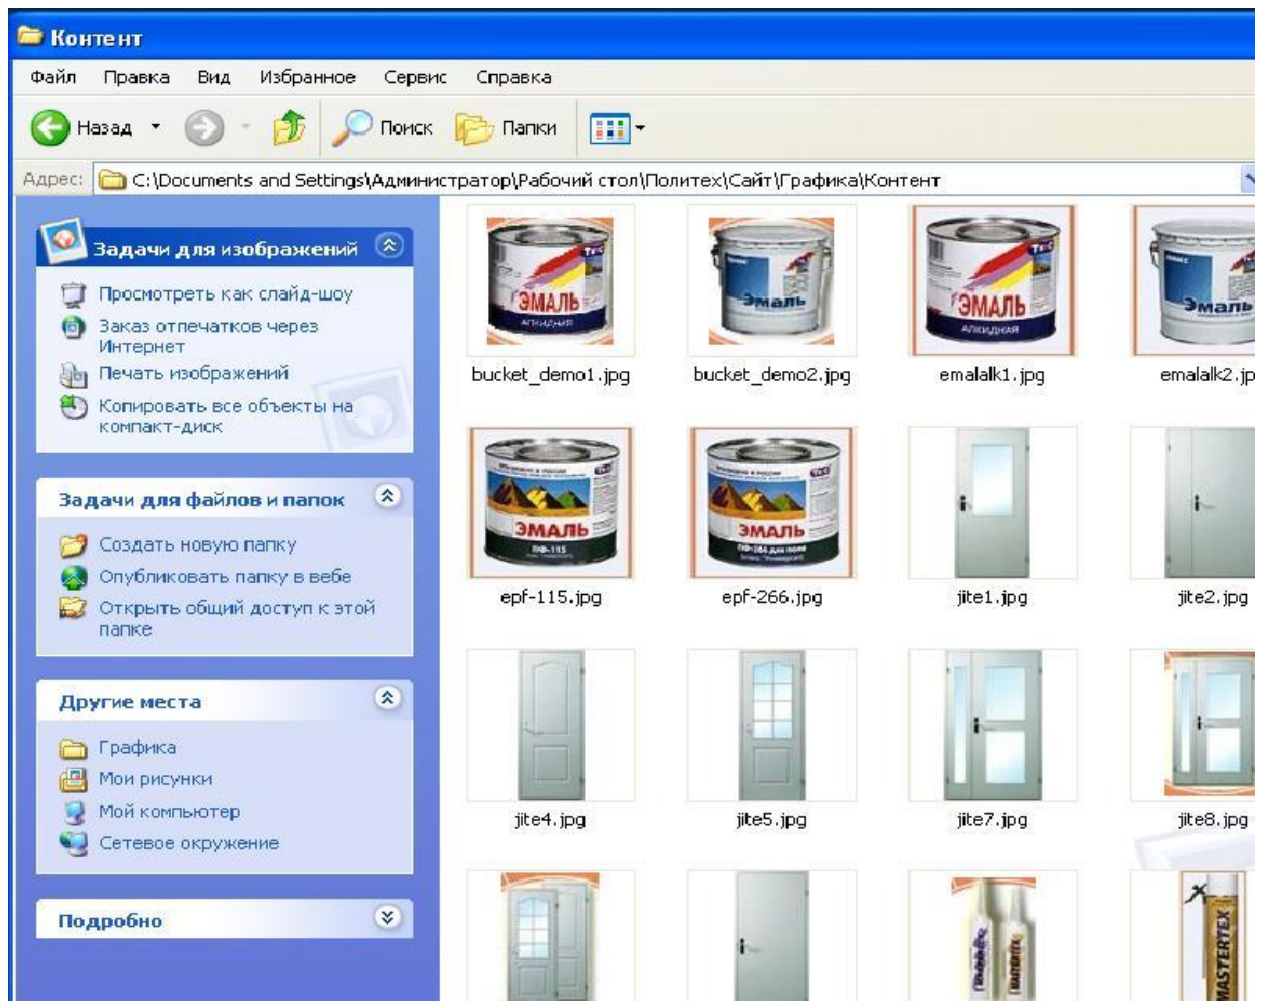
Контент

Файл Правка Вид Избранное Сервис Справка

Назад Поиск Папки

Адрес: C:\Documents and Settings\Администратор\Рабочий стол\Политех\Сайт\Графика\Контент

Задачи для изображений

Просмотреть как слайд-шоу
Заказ отпечатков через Интернет
Печать изображений
Копировать все объекты на компакт-диск

Задачи для файлов и папок

Создать новую папку
Опубликовать папку в вебе
Открыть общий доступ к этой папке

Другие места

Графика
Мои рисунки
Мой компьютер
Сетевое окружение

Подробно

ЭМАЛЬ
АЛКИДНАЯ
bucket_demo1.jpg
Эмаль
bucket_demo2.jpg
ЭМАЛЬ
АЛКИДНАЯ
emalalk1.jpg
Эмаль
emalalk2.jp
ЭМАЛЬ
ПФ-115
epf-115.jpg
ЭМАЛЬ
epf-266.jpg
jite1.jpg
jite2.jpg
jite4.jpg
jite5.jpg
jite7.jpg
jite8.jpg
MASTERTEX